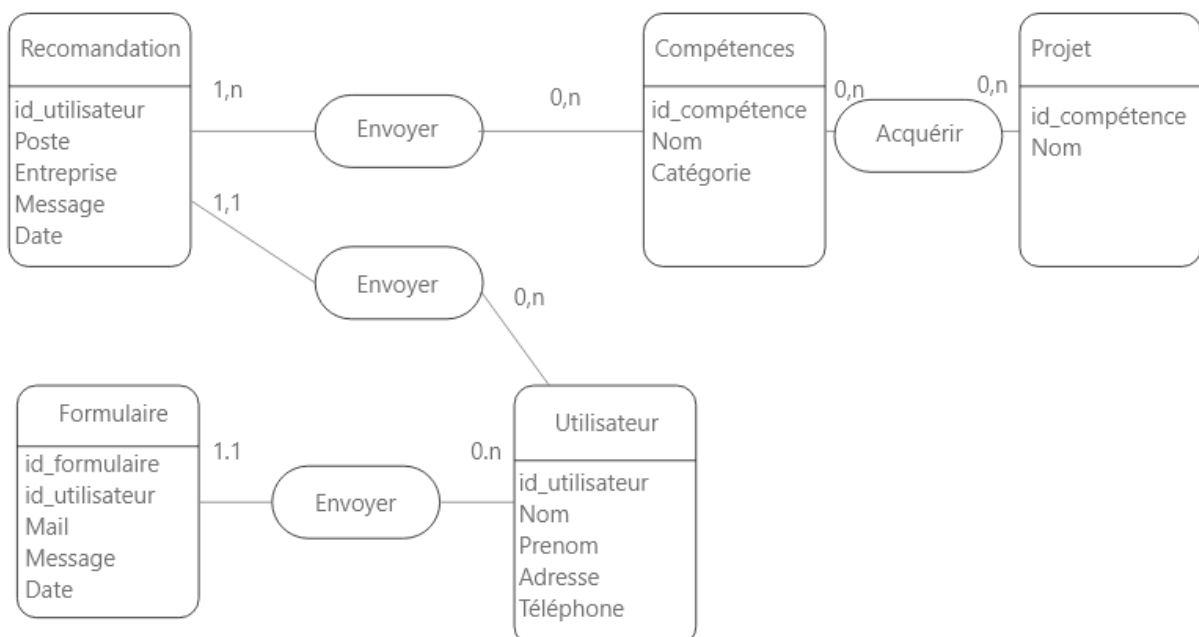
Recomandation
id_utilisateur
Poste
Entreprise
Message
Date

1,n

Envoyer

0,n

Compétences
id_compétence
Nom
Catégorie

0,n

Acquérir

0,n

Projet
id_compétence
Nom

1,1

Envoyer

0,n

Formulaire
id_formulaire
id_utilisateur
Mail
Message
Date

1.1

Envoyer

0.n

Utilisateur
id_utilisateur
Nom
Prenom
Adresse
Téléphone